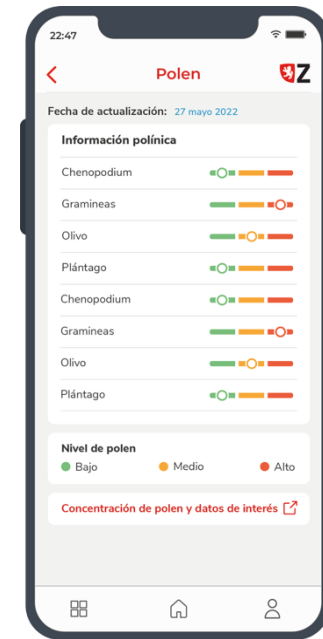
22:47

Polen

Fecha de actualización: 27 mayo 2022

Información polínica

Chenopodium

Gramineas

Olivo

Plántago

Chenopodium

Gramineas

Olivo

Plántago

Nivel de polen

Bajo

Medio

Alto

Concentración de polen y datos de interés